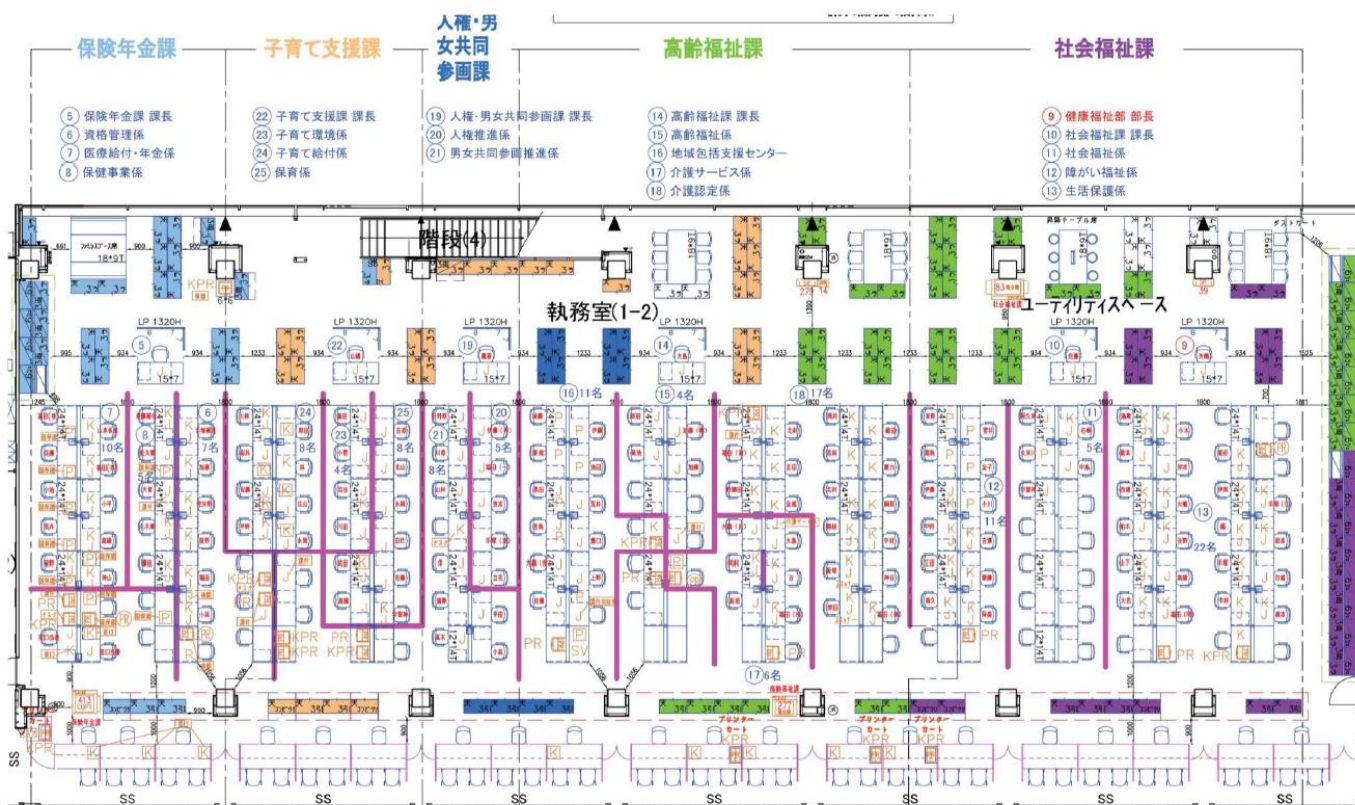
保険年金課

子育て支援課

人権・男女共同参画課

高齢福祉課

社会福祉課

⑤ 保険年金課 課長
⑥ 資格管理係
⑦ 医療給付・年金係
⑧ 保健事業係

㉒ 子育て支援課 課長
㉓ 子育て環境係
㉔ 子育て給付係
㉕ 保育係

⑲ 人権・男女共同参画課 課長
⑳ 人権推進係
㉑ 男女共同参画推進係

⑭ 高齢福祉課 課長
⑮ 高齢福祉係
⑯ 地域包括支援センター
⑰ 介護サービス係
⑱ 介護認定係

⑨ 健康福祉部 部長
⑩ 社会福祉課 課長
⑪ 社会福祉係
⑫ 障がい福祉係
⑬ 生活保護係

階段(4)

執務室(1-2)

ユーティリティスペース

LP 1320H

LP 1320H

LP 1320H

LP 1320H

LP 1320H

LP 1320H

⑦ 10名

⑥ 7名

㉔ 8名

㉓ 4名

㉕ 8名

㉑ 8名

⑳ 5名

⑯ 11名

⑮ 4名

⑱ 17名

⑪ 5名

⑫ 11名

⑬ 22名

⑰ 6名

KPR

PR

SV

プリンターカート

プリンターカート

プリンターカート

SS

SS

SS

SS

SS

SS

SS